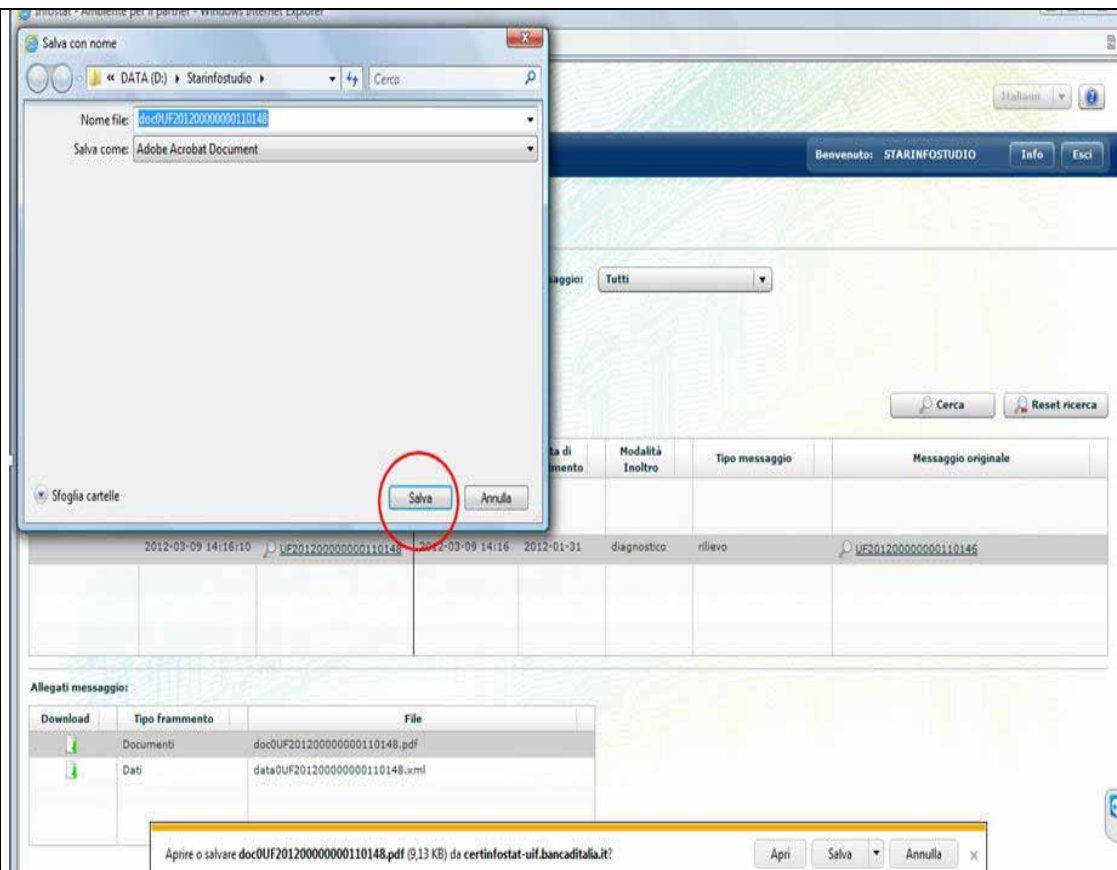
Infostat - Ambiente per il partner - Windows Internet Explorer

Salva con nome

« DATA (D:) ▸ Starinfostudio ▸

Cerca

Nome file: doc0UF20120000000110148

Salva come: Adobe Acrobat Document

Sfoglia cartelle

Salva

Annulla

Italiano

Benvenuto: STARINFOSTUDIO

Info

Esci

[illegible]aggio: Tutti

Cerca

Reset ricerca

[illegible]ta di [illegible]mento

Modalità Inoltro

Tipo messaggio

Messaggio originale

2012-03-09 14:16:10

UF20120000000110148

2012-03-09 14:16

2012-01-31

diagnostico

rilievo

UF20120000000110146

Allegati messaggio:

| Download | Tipo frammento | File |
|---|---|---|
| | Documenti | doc0UF20120000000110148.pdf |
| | Dati | data0UF20120000000110148.xml |

Aprire o salvare doc0UF20120000000110148.pdf (9,13 KB) da certinfostat-uif.bancaditalia.it?

Apri

Salva

Annulla